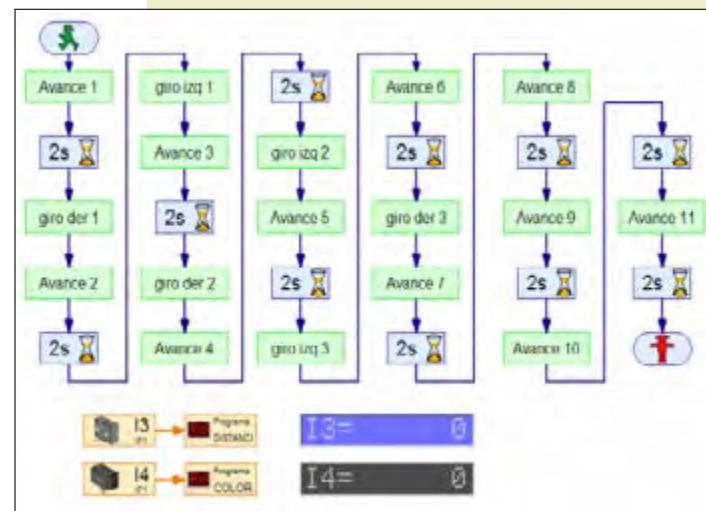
Avance 1

2s

giro der 1

Avance 2

2s

giro izq 1

Avance 3

2s

giro der 2

Avance 4

2s

giro izq 2

Avance 5

2s

giro izq 3

Avance 6

2s

giro der 3

Avance 7

2s

Avance 8

2s

Avance 9

2s

Avance 10

2s

Avance 11

2s

I3 (P1) Programa DISTANCI

I4 (P1) Programa COLOR

I3= 0

I4= 0